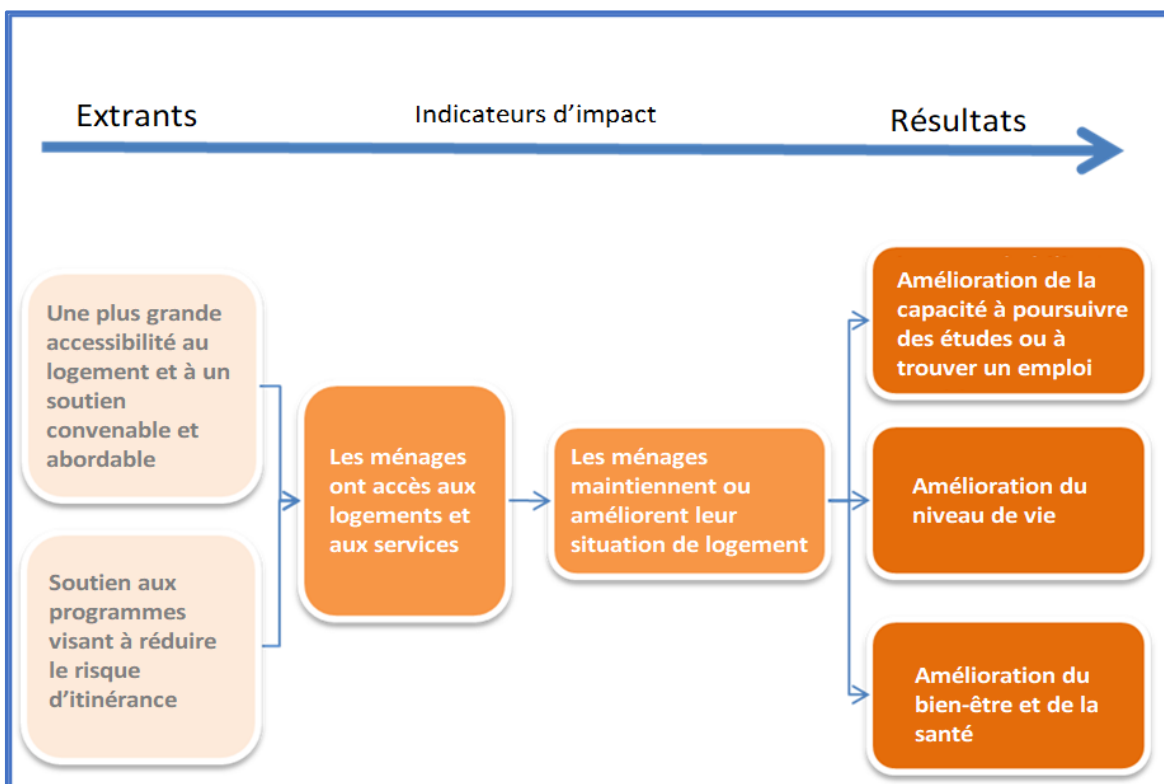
Extrants

Indicateurs d’impact

Résultats

Une plus grande accessibilité au logement et à un soutien convenable et abordable

Soutien aux programmes visant à réduire le risque d’itinérance

Les ménages ont accès aux logements et aux services

Les ménages maintiennent ou améliorent leur situation de logement

Amélioration de la capacité à poursuivre des études ou à trouver un emploi

Amélioration du niveau de vie

Amélioration du bien-être et de la santé